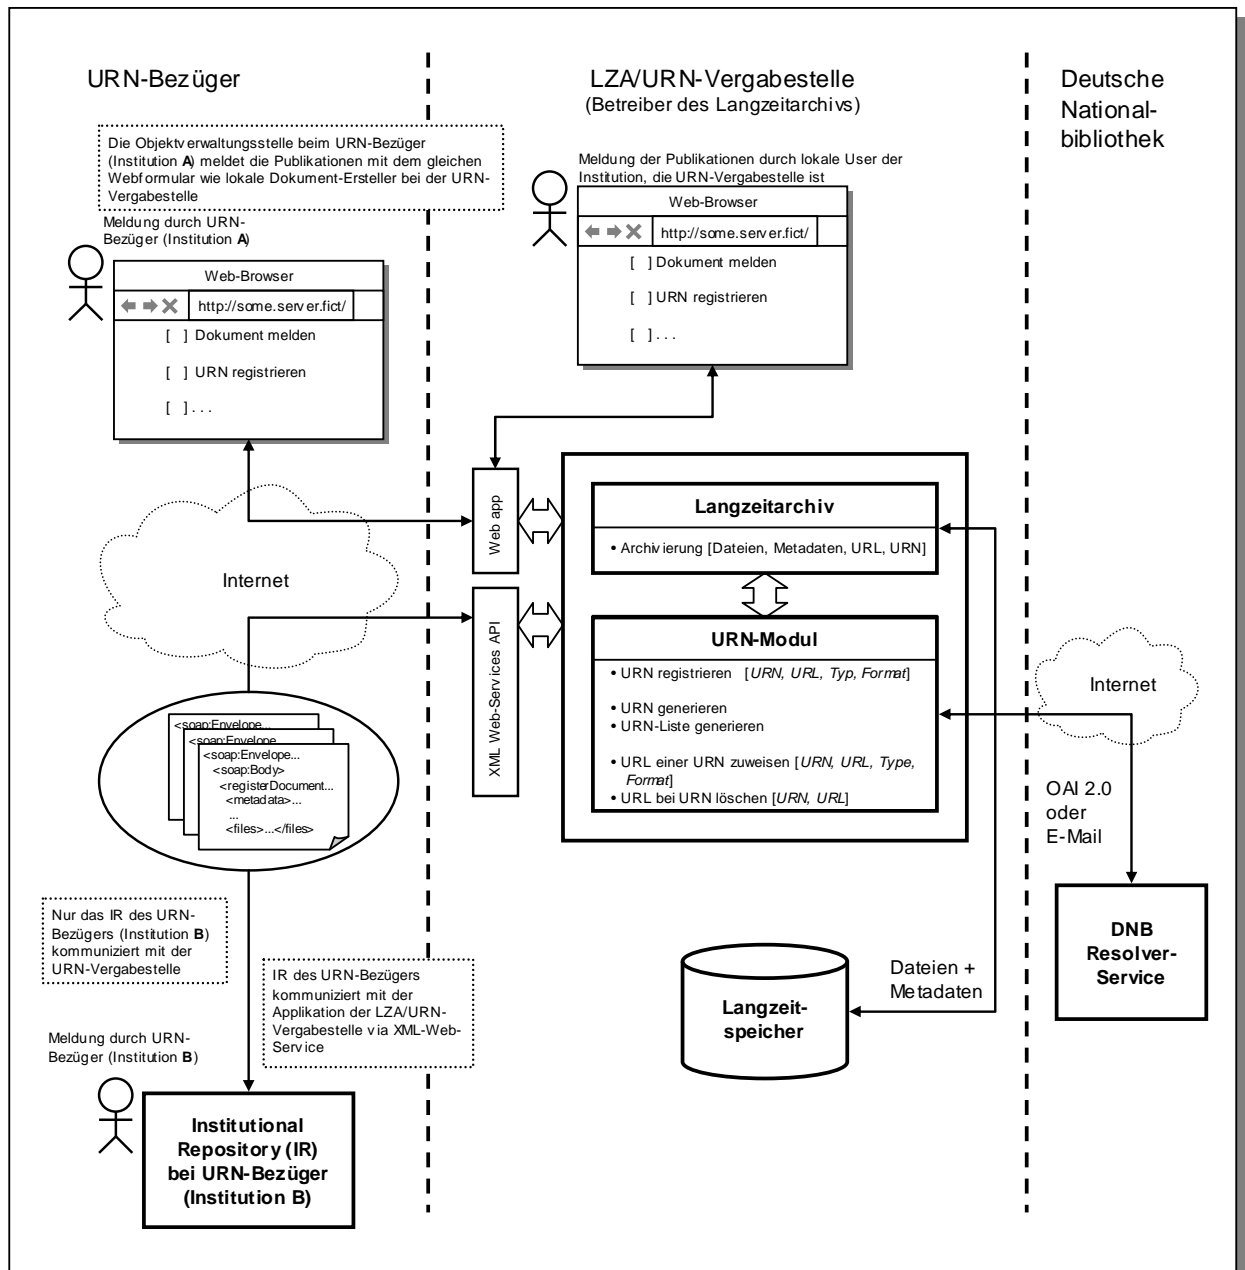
URN-Bezüger

LZA/URN-Vergabestelle
(Betreiber des Langzeitarchivs)

Deutsche National-bibliothek

Die Objektverwaltungsstelle beim URN-Bezüger (Institution **A**) meldet die Publikationen mit dem gleichen Webformular wie lokale Dokument-Ersteller bei der URN-Vergabestelle

Meldung durch URN-Bezüger (Institution **A**)

Web-Browser
http://some.server.fict/
[ ] Dokument melden
[ ] URN registrieren
[ ] . . .

Meldung der Publikationen durch lokale User der Institution, die URN-Vergabestelle ist

Web-Browser
http://some.server.fict/
[ ] Dokument melden
[ ] URN registrieren
[ ] . . .

Web app

XML Web-Services API

Internet

**Langzeitarchiv**
• Archivierung [Dateien, Metadaten, URL, URN]

**URN-Modul**
• URN registrieren [*URN, URL, Typ, Format*]
• URN generieren
• URN-Liste generieren
• URL einer URN zuweisen [*URN, URL, Type, Format*]
• URL bei URN löschen [*URN, URL*]

Internet

OAI 2.0 oder E-Mail

<soap:Envelope...
<soap:Envelope...
<soap:Envelope...
<soap:Body>
<registerDocument...
<metadata>...
...
<files>...</files>

Nur das IR des URN-Bezügers (Institution **B**) kommuniziert mit der URN-Vergabestelle

IR des URN-Bezügers kommuniziert mit der Applikation der LZA/URN-Vergabestelle via XML-Web-Service

Meldung durch URN-Bezüger (Institution **B**)

**Institutional Repository (IR) bei URN-Bezüger (Institution B)**

**Langzeit-speicher**

Dateien + Metadaten

**DNB Resolver-Service**